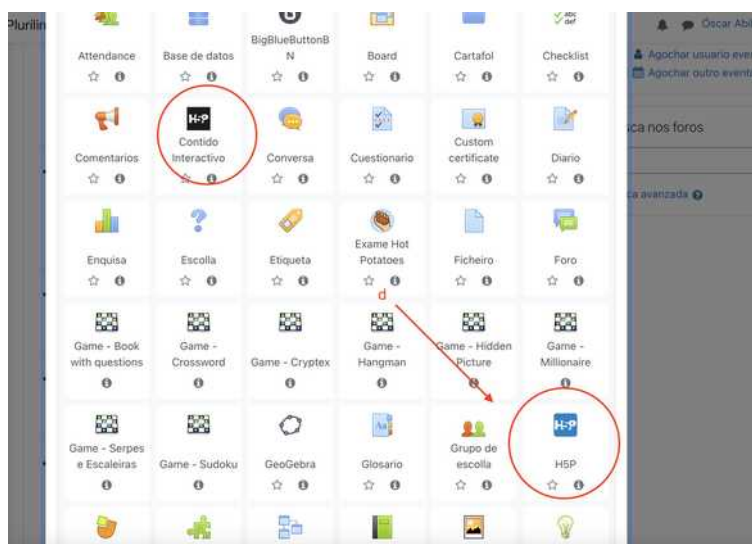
Plurilin

Attendance
Base de datos
BigBlueButtonBN
Board
Cartafol
Checklist

Contido Interactivo
Conversa
Cuestionario
Custom certificate
Diario

Enquisa
Escolla
Etiqueta
Exame Hot Potatoes
Ficheiro
Foro

Game - Book with questions
Game - Crossword
Game - Cryptex
Game - Hangman
Game - Hidden Picture
Game - Millionaire

Game - Serpes e Escaleiras
Game - Sudoku
GeoGebra
Glosario
Grupo de escolla
H5P

d

Óscar Abi
Agochar usuario eve
Agochar outro event
ca nos foros
ca avanzada